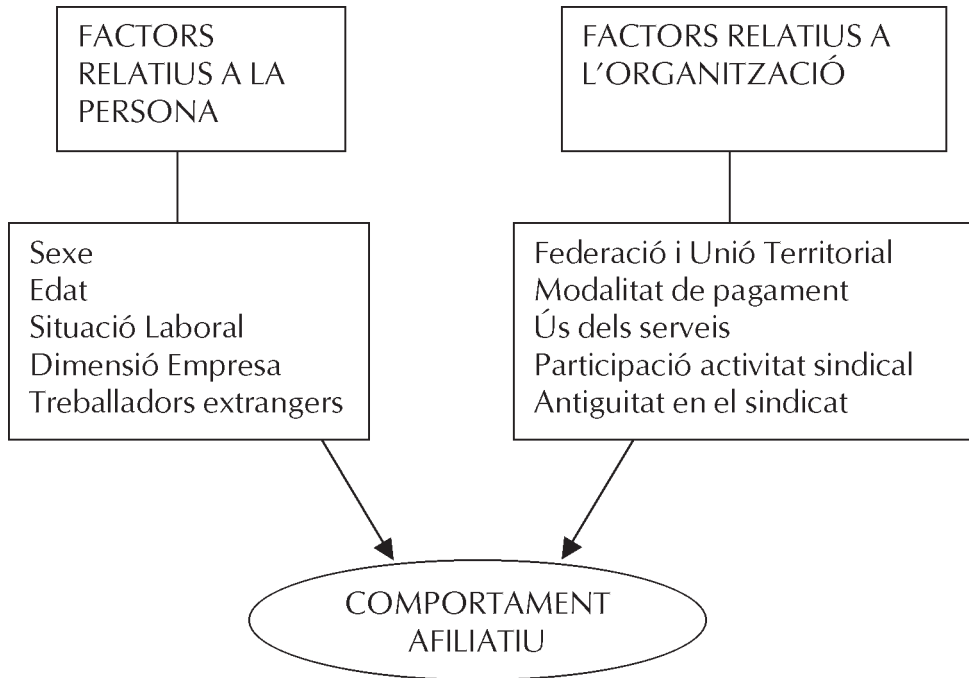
FACTORS RELATIUS A LA PERSONA

FACTORS RELATIUS A L'ORGANITZACIÓ

Sexe
Edat
Situació Laboral
Dimensió Empresa
Treballadors extrangers

Federació i Unió Territorial
Modalitat de pagament
Ús dels serveis
Participació activitat sindical
Antiguitat en el sindicat

COMPORTAMENT AFILIATIU